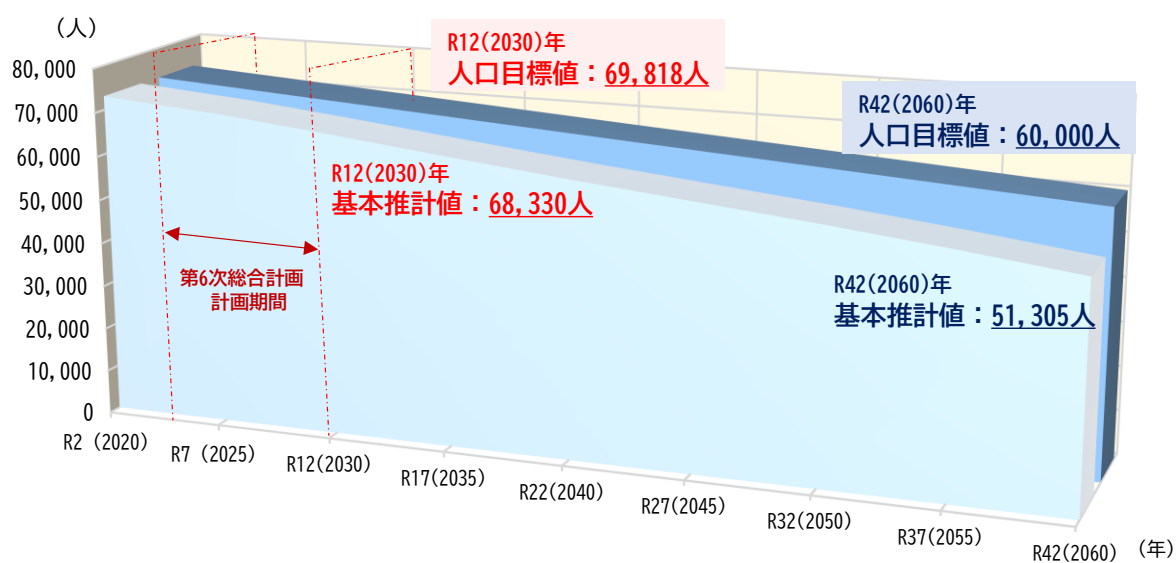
（人）
80,000
70,000
60,000
50,000
40,000
30,000
20,000
10,000
0

R12(2030)年
人口目標値：69,818人

R42(2060)年
人口目標値：60,000人

R12(2030)年
基本推計値：68,330人

第6次総合計画
計画期間

R42(2060)年
基本推計値：51,305人

R2 (2020)
R7 (2025)
R12(2030)
R17(2035)
R22(2040)
R27(2045)
R32(2050)
R37(2055)
R42(2060)
（年）